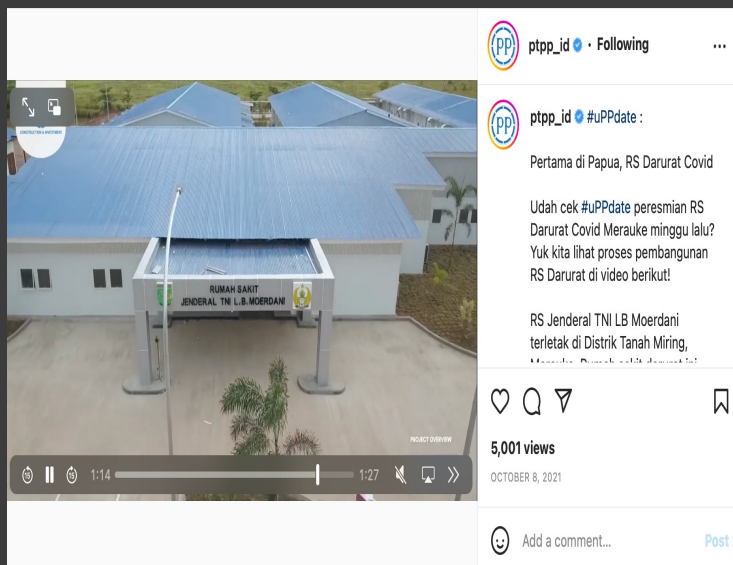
CONSTRUCTION & INVESTMENT

RUMAH SAKIT
JENDERAL TNI L.B.MOERDANI

PROJECT OVERVIEW

1:14

1:27

ptpp_id • Following

ptpp_id #uPPdate :

Pertama di Papua, RS Darurat Covid

Udah cek #uPPdate peresmian RS Darurat Covid Merauke minggu lalu? Yuk kita lihat proses pembangunan RS Darurat di video berikut!

RS Jenderal TNI LB Moerdani terletak di Distrik Tanah Miring, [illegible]

5,001 views

OCTOBER 8, 2021

Add a comment...

Post